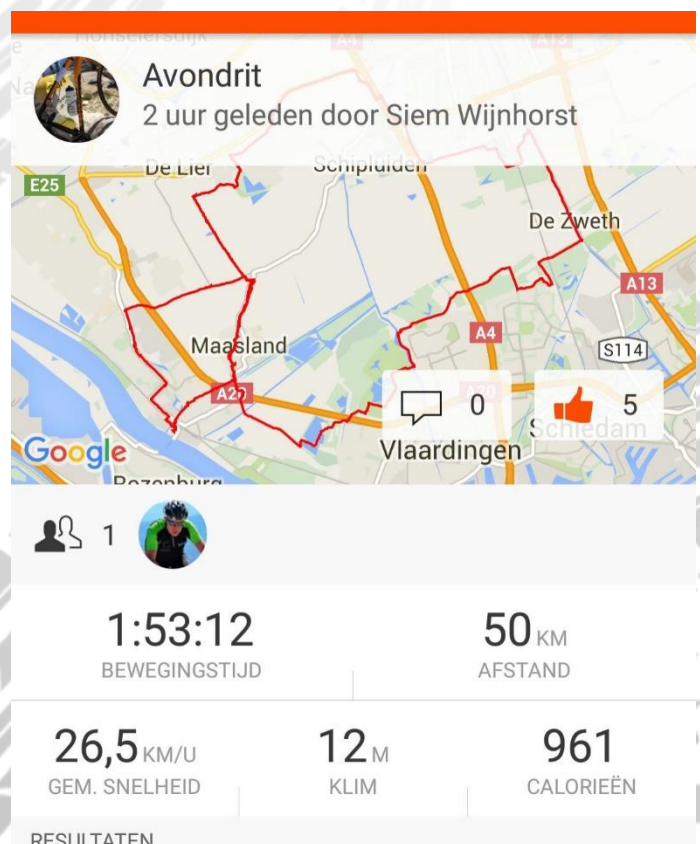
Avondrit
2 uur geleden door Siem Wijnhorst

Honselersdijk
A4
A13
De Lier
Schipluiden
E25
De Zweth
A13
Maasland
A4
S114
A20
A20
0
5
Schiedam
Google
Vlaardingen
Rozenburg

1

1:53:12
BEWEGINGSTIJD

50 KM
AFSTAND

26,5 KM/U
GEM. SNELHEID

12 M
KLIM

961
CALORIEËN

RESULTATEN